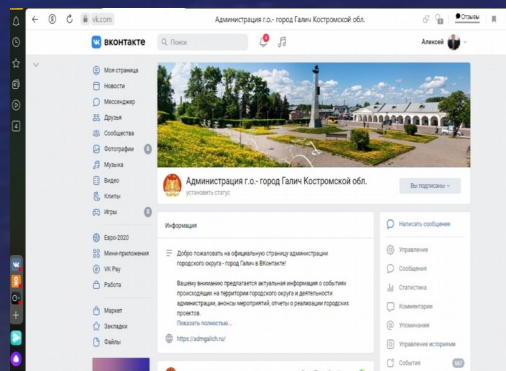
vk.com
Администрация г.о.- город Галич Костромской обл.
Отзывы
вконтакте
Поиск
Алексей
Моя страница
Новости
Мессенджер
Друзья
Сообщества
Фотографии
Музыка
Видео
Клипы
Игры
Евро-2020
Мини-приложения
VK Pay
Работа
Маркет
Закладки
Файлы
Администрация г.о.- город Галич Костромской обл.
установить статус
Вы подписаны
Информация
Добро пожаловать на официальную страницу администрации городского округа - город Галич в ВКонтакте!

Вашему вниманию предлагается актуальная информация о событиях происходящих на территории городского округа и деятельности администрации, анонсы мероприятий, отчеты о реализации городских проектов.
Показать полностью...
https://admgalich.ru/
Написать сообщение
Управление
Сообщения
Статистика
Комментарии
Упоминания
Управление историями
События